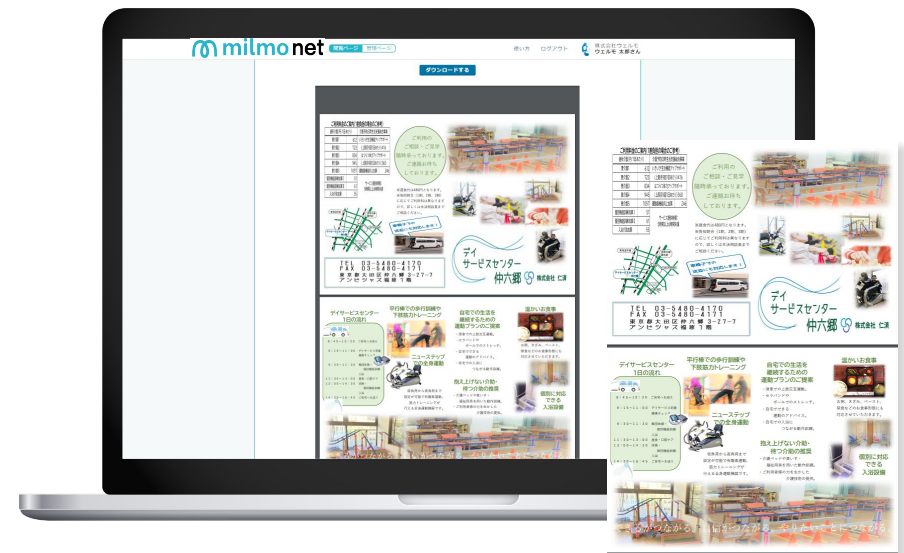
milmo net
閲覧ページ 管理ページ
使い方 ログアウト
株式会社ウエルモ
ウエルモ 太郎さん
ダウンロードする

ご利用のご相談・ご見学随時承っております。ご連絡お待ちしております。

デイサービスセンター
仲六郷
株式会社 仁済

TEL 03-5480-4170
FAX 03-5480-4171
東京都大田区仲六郷 3-27-7
アンビシャス福藤 1階

デイサービスセンター 1日の流れ
平行棒での歩行訓練や下肢筋力トレーニング
自宅での生活を継続するための運動プランのご提案
温かいお食事
ニューステップでの全身運動
拘え上げない介助・待つ介助の推進
個別に対応できる入浴設備

ご利用のご相談・ご見学随時承っております。ご連絡お待ちしております。

デイサービスセンター
仲六郷
株式会社 仁済

TEL 03-5480-4170
FAX 03-5480-4171
東京都大田区仲六郷 3-27-7
アンビシャス福藤 1階

デイサービスセンター 1日の流れ
平行棒での歩行訓練や下肢筋力トレーニング
自宅での生活を継続するための運動プランのご提案
温かいお食事
ニューステップでの全身運動
拘え上げない介助・待つ介助の推進
個別に対応できる入浴設備